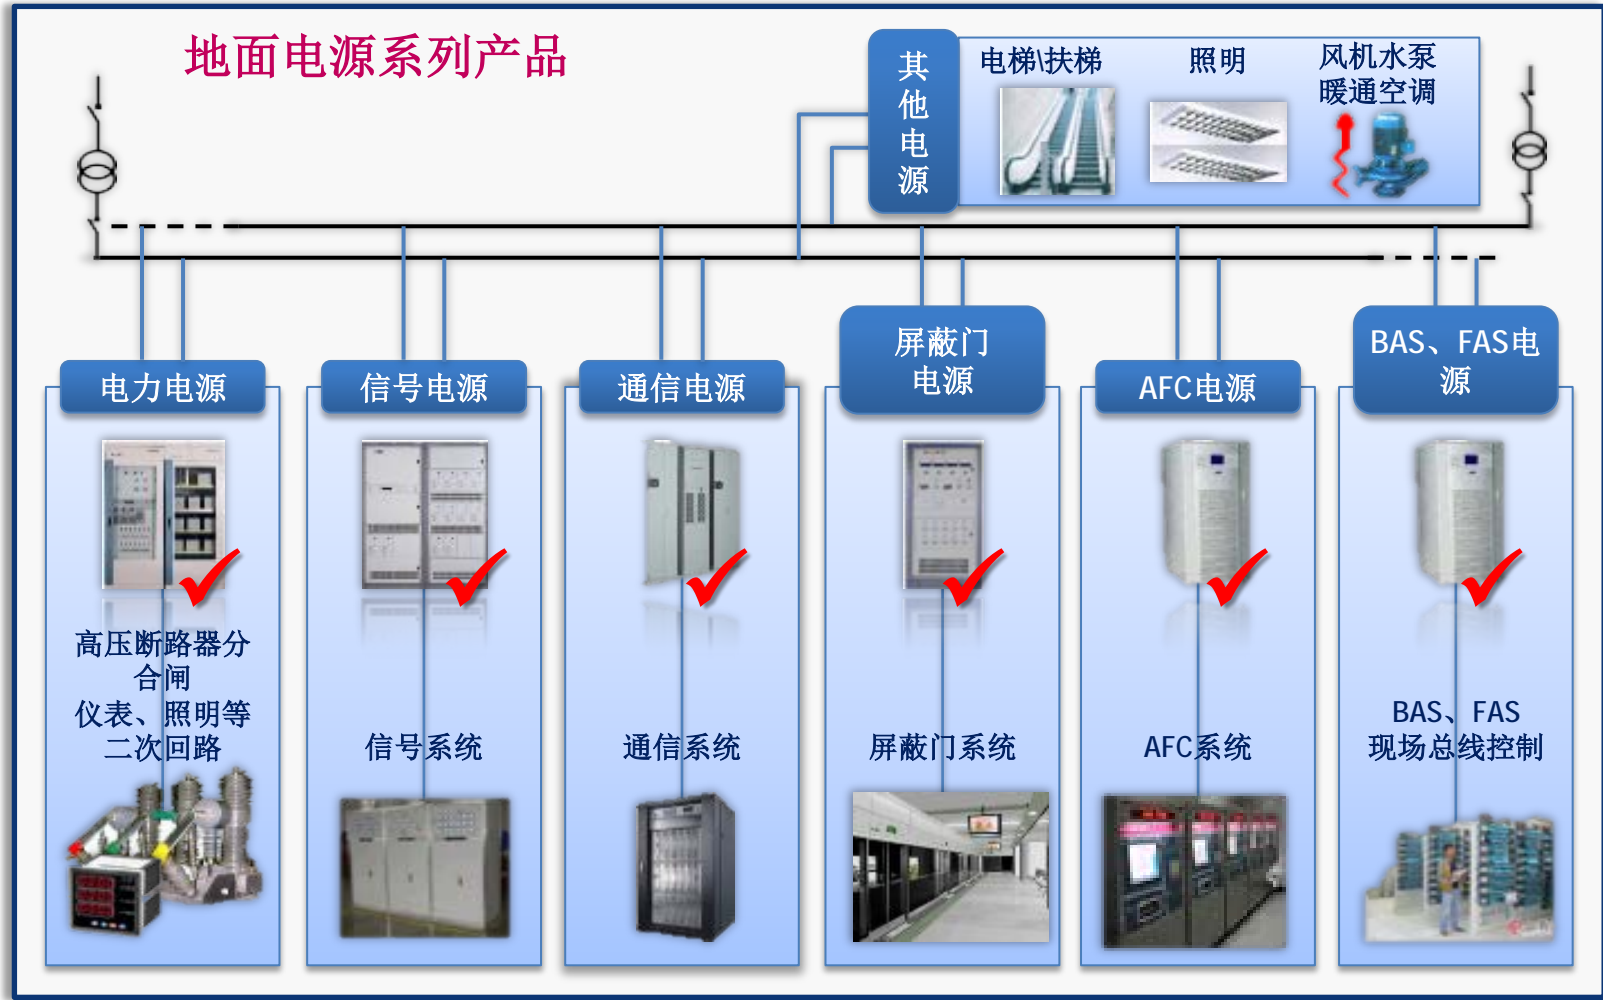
地面电源系列产品

其他电源

电梯\扶梯

照明

风机水泵
暖通空调

电力电源

高压断路器分合闸
仪表、照明等二次回路

信号电源

信号系统

通信电源

通信系统

屏蔽门电源

屏蔽门系统

AFC电源

AFC系统

BAS、FAS电源

BAS、FAS
现场总线控制